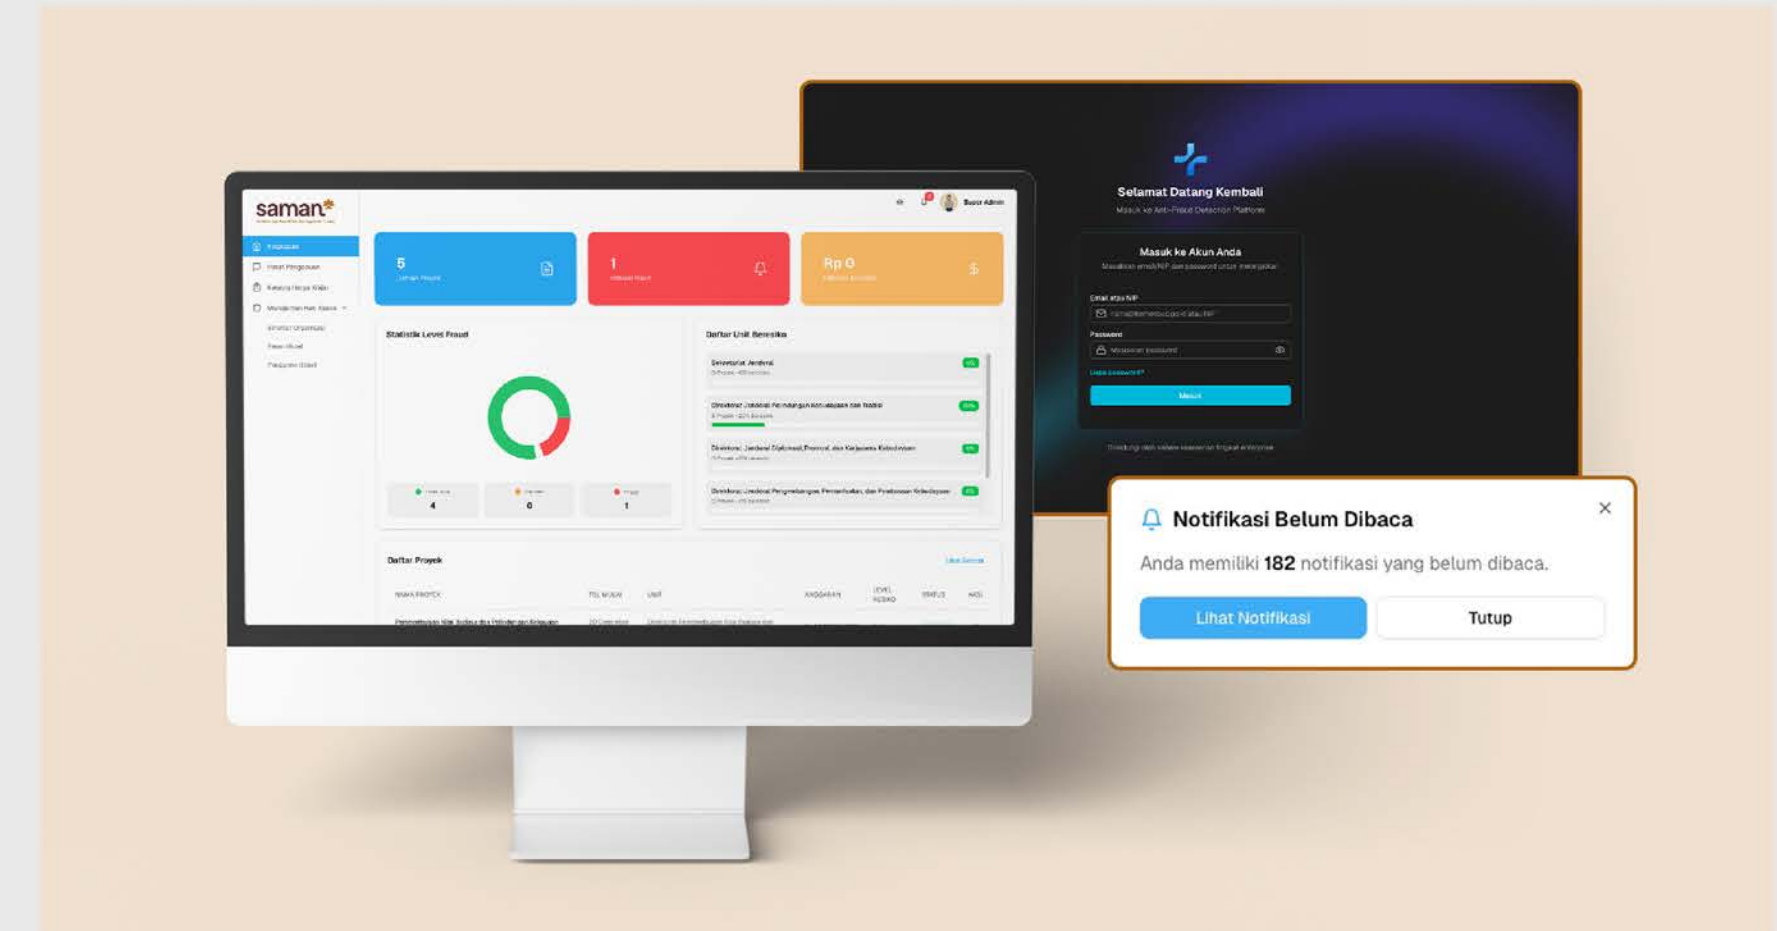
saman

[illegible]
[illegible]
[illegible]
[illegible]
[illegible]
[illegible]
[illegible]

Super Admin

5
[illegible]

1
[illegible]

Rp 0
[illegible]

Statistik Level Fraud

4
0
1

Daftar Unit Beresiko

Sekretariat Jenderal
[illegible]

Direktorat Jenderal Perlindungan Kebudayaan dan Tradisi
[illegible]

Direktorat Jenderal Diplomasi, Promosi, dan Kerjasama Kebudayaan
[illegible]

Direktorat Jenderal Pengembangan, Pemanfaatan, dan Pembinaan Kebudayaan
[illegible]

Daftar Proyek
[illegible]

NAMA PROYEK
TGL MULAI
UNIT
ANGGARAN
LEVEL RISIKO
STATUS
AKSI

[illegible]

Selamat Datang Kembali
Masuk ke Anti-Fraud Detection Platform

Masuk ke Akun Anda
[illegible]

Email atau NIP
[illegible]
Password
Masukkan password
Lupa password?
Masuk

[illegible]

Notifikasi Belum Dibaca
×
Anda memiliki 182 notifikasi yang belum dibaca.
Lihat Notifikasi
Tutup